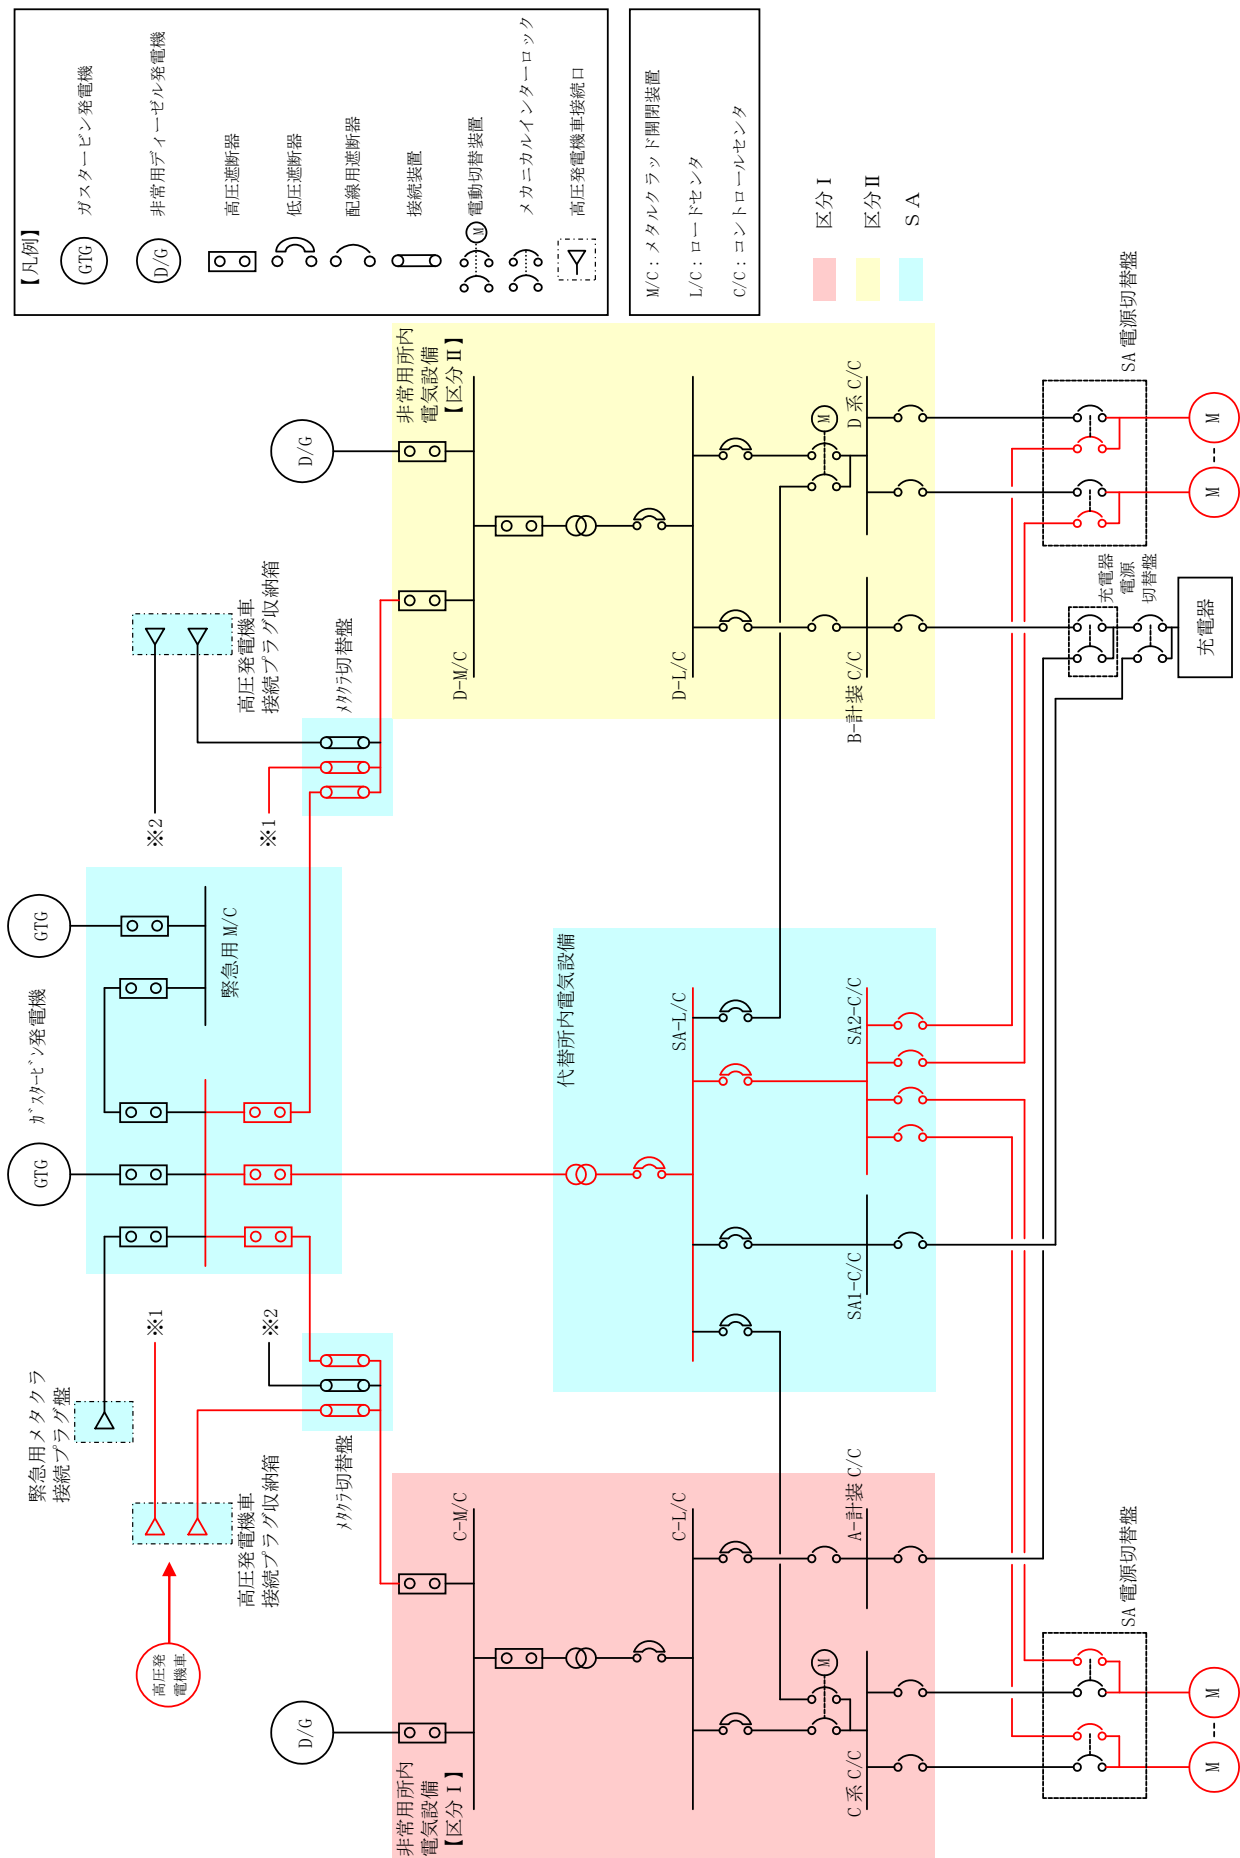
【凡例】
GTG ガスタービン発電機
D/G 非常用ディーゼル発電機
高圧遮断器
低圧遮断器
配線用遮断器
接続装置
M 電動切替装置
メカニカルインターロック
高圧発電機車接続口

M/C：メタルクラッド開閉装置
L/C：ロードセンタ
C/C：コントロールセンタ

区分Ⅰ
区分Ⅱ
SA

非常用所内電気設備【区分Ⅱ】
D/G
D-M/C
D-L/C
D系 C/C
B-計装 C/C
M
SA 電源切替盤
M
M
充電器電源切替盤
充電器
高圧発電機車接続プラグ収納箱
メタクラ切替盤
※2
※1
GTG
GTG
ガスタービン発電機
緊急用M/C
代替所内電気設備
SA-L/C
SA2-C/C
SA1-C/C
緊急用メタクラ接続プラグ盤
※1
※2
メタクラ切替盤
高圧発電機車接続プラグ収納箱
高圧発電機車
非常用所内電気設備【区分Ⅰ】
D/G
C-M/C
C-L/C
A-計装 C/C
C系 C/C
M
SA 電源切替盤
M
M